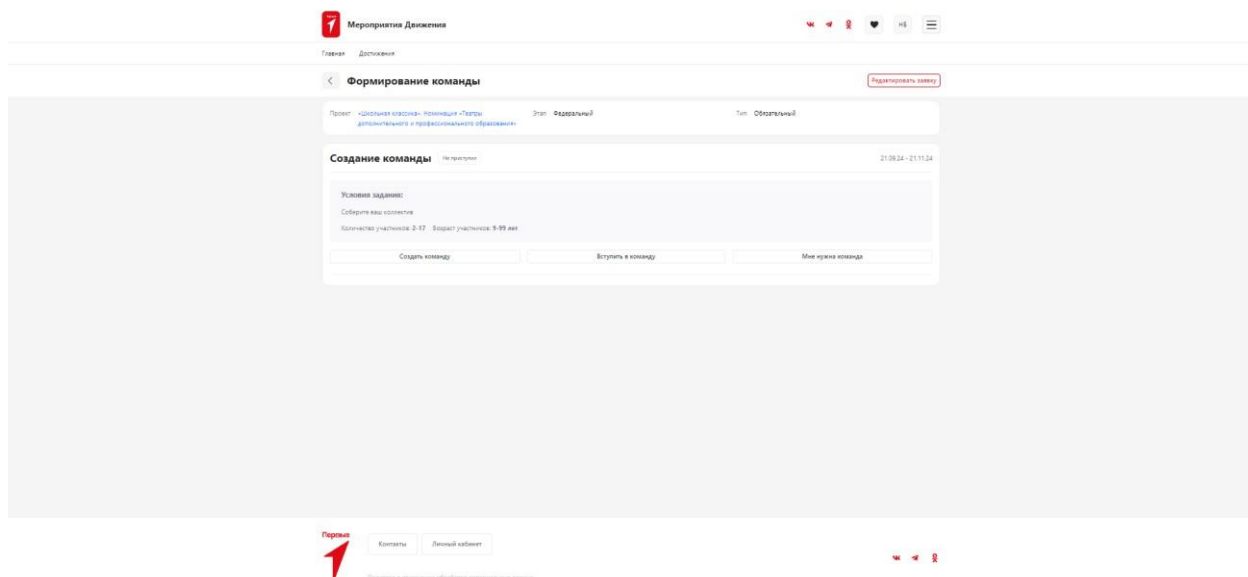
Мероприятия Движения

НБ

Главная Достижения

Формирование команды

Редактировать заявку

Проект «Школьная классика». Номинация «Театры дополнительного и профессионального образования»

Этап Федеральный

Тип Обязательный

Создание команды Не приступил

21.09.24 - 21.11.24

Условия задания:

Соберите ваш коллектив

Количество участников: 2-17 Возраст участников: 9-99 лет

Создать команду

Вступить в команду

Мне нужна команда

Первые

Контакты

Личный кабинет

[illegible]